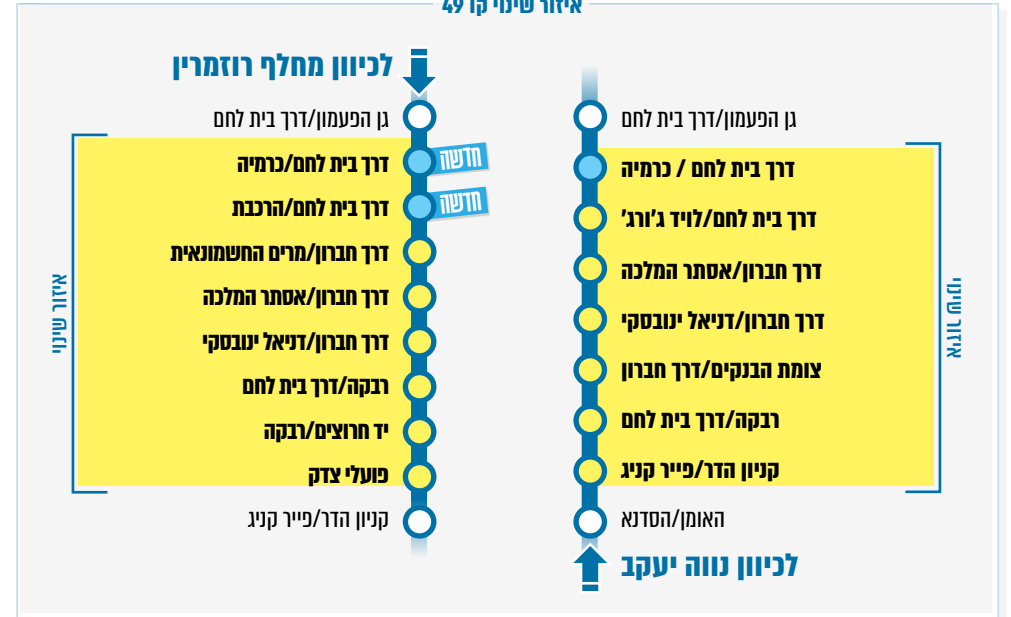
איזור שינוי קו 49

לכיוון מחלף רוזמרין

גן הפעמון/דרך בית לחם
דרך בית לחם/כרמיה חדשה
דרך בית לחם/הרכבת חדשה
דרך חברון/מרים החשמונאית
דרך חברון/אסתר המלכה
דרך חברון/דניאל ינובסקי
רבקה/דרך בית לחם
יד חרוצים/רבקה
פועלי צדק
קניון הדר/פייר קניג

איזור שינוי

גן הפעמון/דרך בית לחם
דרך בית לחם / כרמיה
דרך בית לחם/לויד ג'ורג'
דרך חברון/אסתר המלכה
דרך חברון/דניאל ינובסקי
צומת הבנקים/דרך חברון
רבקה/דרך בית לחם
קניון הדר/פייר קניג
האומן/הסדנא

לכיוון נווה יעקב

איזור שינוי